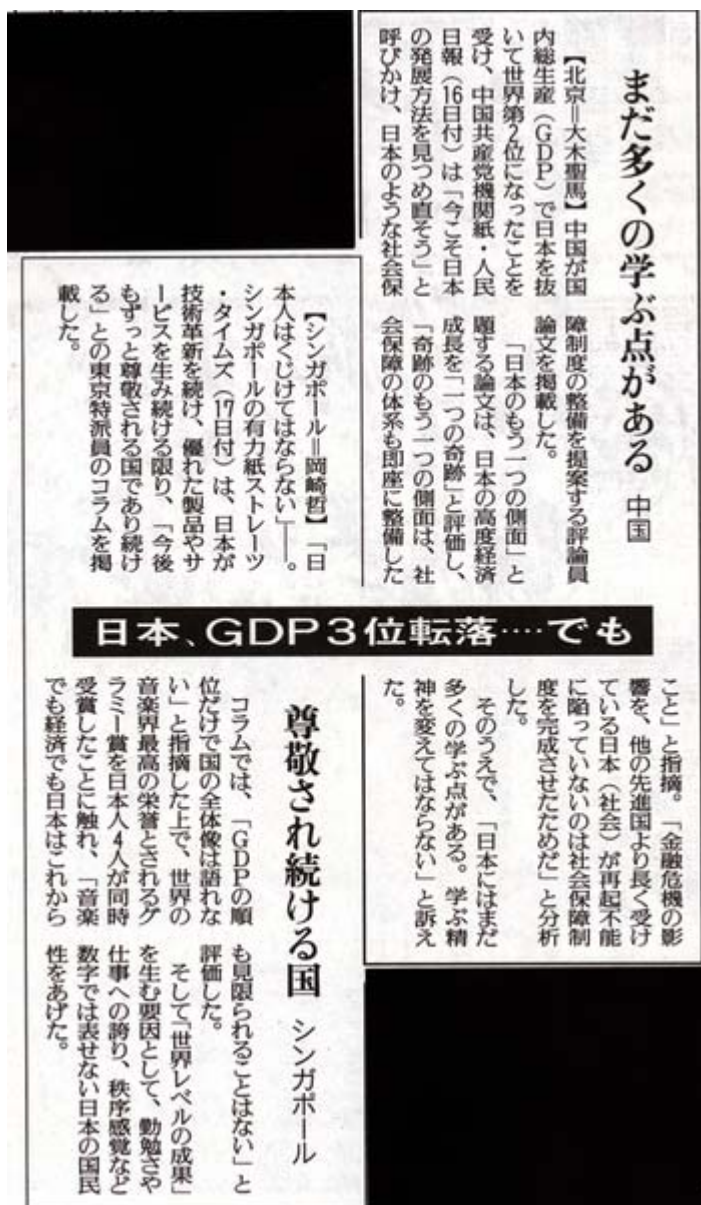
日本、GDP3位転落…でも

まだ多くの学ぶ点がある　中国

【北京＝大木聖馬】中国が国内総生産（GDP）で日本を抜いて世界第2位になったことを受け、中国共産党機関紙・人民日報（16日付）は「今こそ日本の発展方法を見つめ直そう」と呼びかけ、日本のような社会保障制度の整備を提案する評論員論文を掲載した。

「日本のもう一つの側面」と題する論文は、日本の高度経済成長を「一つの奇跡」と評価し、「奇跡のもう一つの側面は、社会保障の体系も即座に整備したこと」と指摘。「金融危機の影響を、他の先進国より長く受けている日本（社会）が再起不能に陥っていないのは社会保障制度を完成させたためだ」と分析した。

そのうえで、「日本にはまだ多くの学ぶ点がある。学ぶ精神を変えてはならない」と訴えた。

尊敬され続ける国　シンガポール

【シンガポール＝岡崎哲】「日本人はくじけてはならない」――。シンガポールの有力紙ストレーツ・タイムズ（17日付）は、日本が技術革新を続け、優れた製品やサービスを生み続ける限り、「今後もずっと尊敬される国であり続ける」との東京特派員のコラムを掲載した。

コラムでは、「GDPの順位だけで国の全体像は語れない」と指摘した上で、世界の音楽界最高の栄誉とされるグラミー賞を日本人4人が同時受賞したことに触れ、「音楽でも経済でも日本はこれからも見限られることはない」と評価した。

そして「世界レベルの成果」を生む要因として、勤勉さや仕事への誇り、秩序感覚など数字では表せない日本の国民性をあげた。